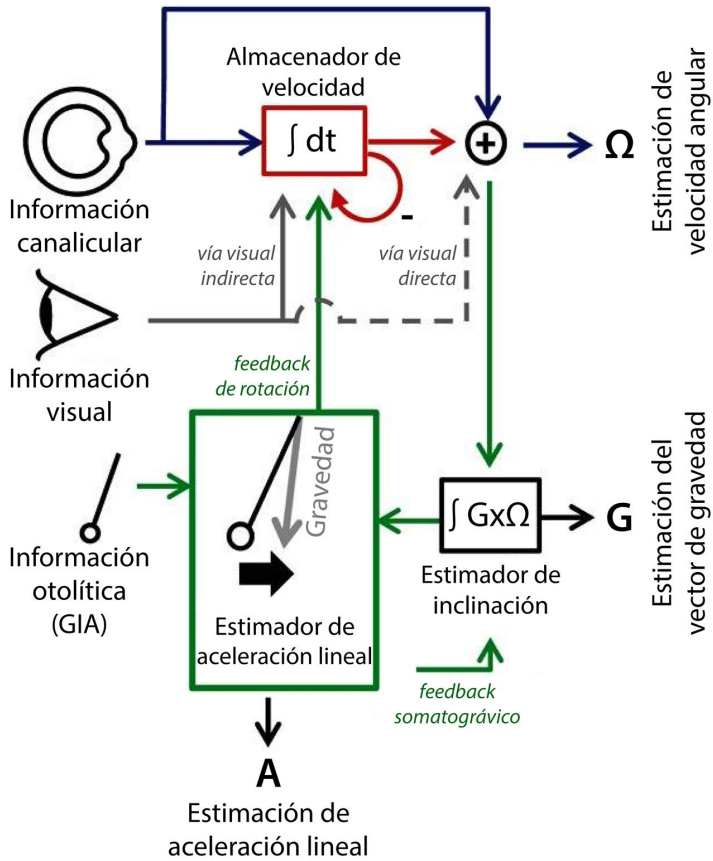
Almacenador de velocidad

$\int dt$

+

-

Ω

Estimación de velocidad angular

Información canalicular

vía visual indirecta

vía visual directa

Información visual

feedback de rotación

Gravedad

Información otolítica (GIA)

$\int G x \Omega$

G

Estimación del vector de gravedad

Estimador de inclinación

Estimador de aceleración lineal

feedback somatográvico

A

Estimación de aceleración lineal